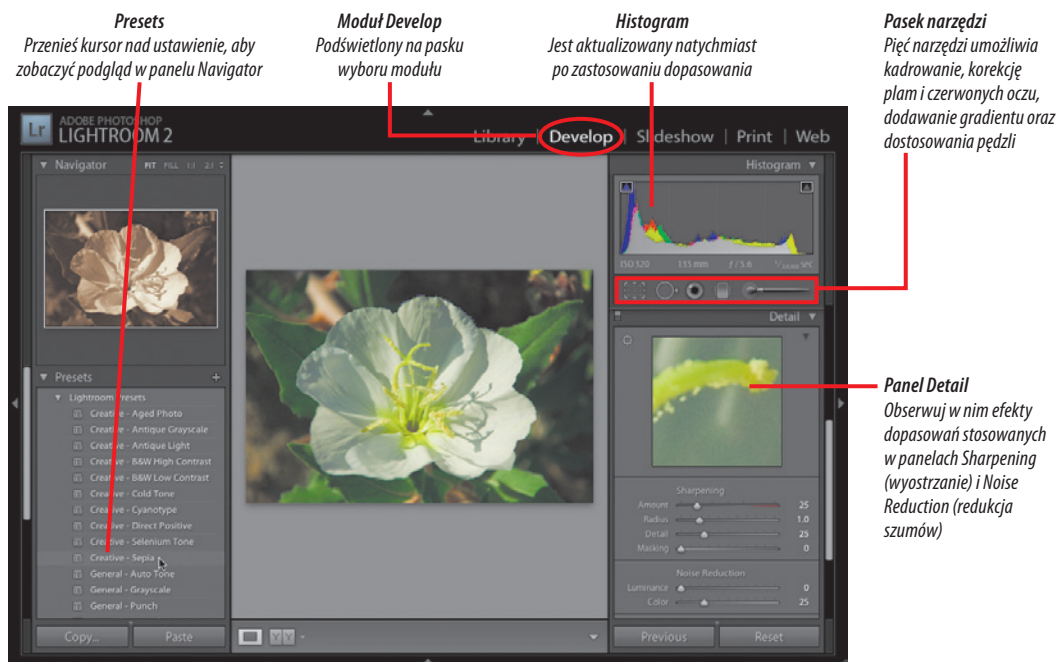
Presets
Przenieś kursor nad ustawienie, aby zobaczyć podgląd w panelu Navigator

Moduł Develop
Podświetlony na pasku wyboru modułu

Histogram
Jest aktualizowany natychmiast po zastosowaniu dopasowania

Pasek narzędzi
Pięć narzędzi umożliwia kadrowanie, korekcję plam i czerwonych oczu, dodawanie gradientu oraz dostosowania pędzli

Lr ADOBE PHOTOSHOP LIGHTROOM 2

Library | Develop | Slideshow | Print | Web

Navigator FIT FILL 1:1 2:1

Presets
Lightroom Presets
Creative - Aged Photo
Creative - Antique Grayscale
Creative - Antique Light
Creative - B&W High Contrast
Creative - B&W Low Contrast
Creative - Cold Tone
Creative - Cyanotype
Creative - Direct Positive
Creative - Selenium Tone
Creative - Sepia
General - Auto Tone
General - Grayscale
General - Punch

Copy... Paste

Histogram
ISO 320 135 mm f / 5.6 1/1600 SEC

Detail

Panel Detail
Obserwuj w nim efekty dopasowań stosowanych w panelach Sharpening (wyostrzanie) i Noise Reduction (redukcja szumów)

Sharpening
Amount 25
Radius 1.0
Detail 25
Masking 0

Noise Reduction
Luminance 0
Color 25

Previous Reset